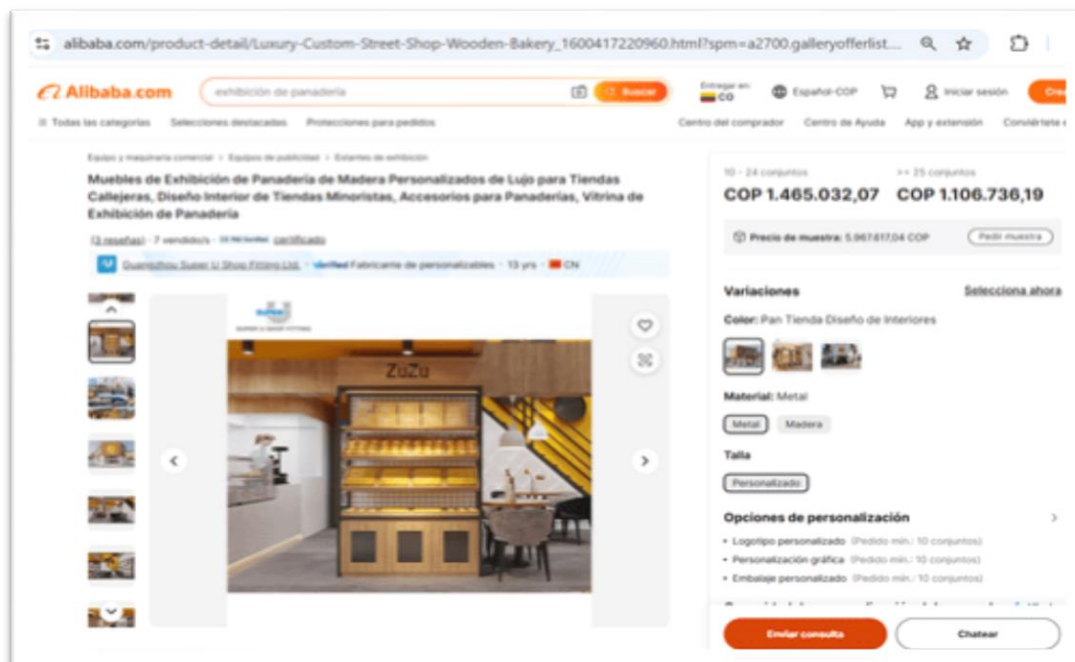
alibaba.com/product-detail/Luxury-Custom-Street-Shop-Wooden-Bakery_1600417220960.html?spm=a2700.galleryofferlist...

Alibaba.com exhibición de panadería Buscar Entregar en: CO Español-COP Iniciar sesión Crea

Todas las categorías Selecciones destacadas Protecciones para pedidos Centro del comprador Centro de Ayuda App y extensión Conviértete

Equipo y maquinaria comercial > Equipos de publicidad > Estantes de exhibición

Muebles de Exhibición de Panadería de Madera Personalizados de Lujo para Tiendas Callejeras, Diseño Interior de Tiendas Minoristas, Accesorios para Panaderías, Vitrina de Exhibición de Panadería

(3 reseñas) · 7 vendido/s · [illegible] certificado

Guangzhou Super U Shop Fitting Ltd. · Verified Fabricante de personalizables · 13 yrs · CN

ZuZu

10 - 24 conjuntos COP 1.465.032,07 >= 25 conjuntos COP 1.106.736,19

Precio de muestra: 5.967.617,04 COP Pedir muestra

Variaciones Selecciona ahora

Color: Pan Tienda Diseño de Interiores

Material: Metal

Metal Madera

Talla

Personalizado

Opciones de personalización

• Logotipo personalizado (Pedido mín.: 10 conjuntos)
• Personalización gráfica (Pedido mín.: 10 conjuntos)
• Embalaje personalizado (Pedido mín.: 10 conjuntos)

Enviar consulta Chatear